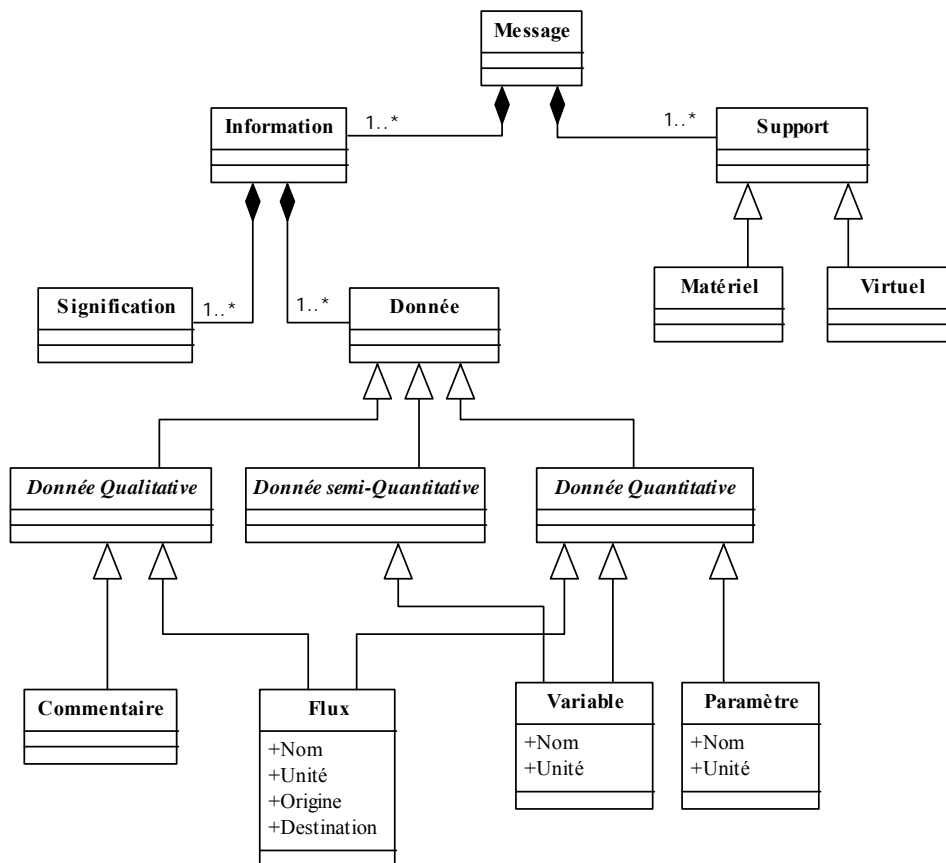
Message

Information

1..*

1..*

Support

Signification

1..*

1..*

Donnée

Matériel

Virtuel

Donnée Qualitative

Donnée semi-Quantitative

Donnée Quantitative

Commentaire

Flux
+Nom
+Unité
+Origine
+Destination

Variable
+Nom
+Unité

Paramètre
+Nom
+Unité